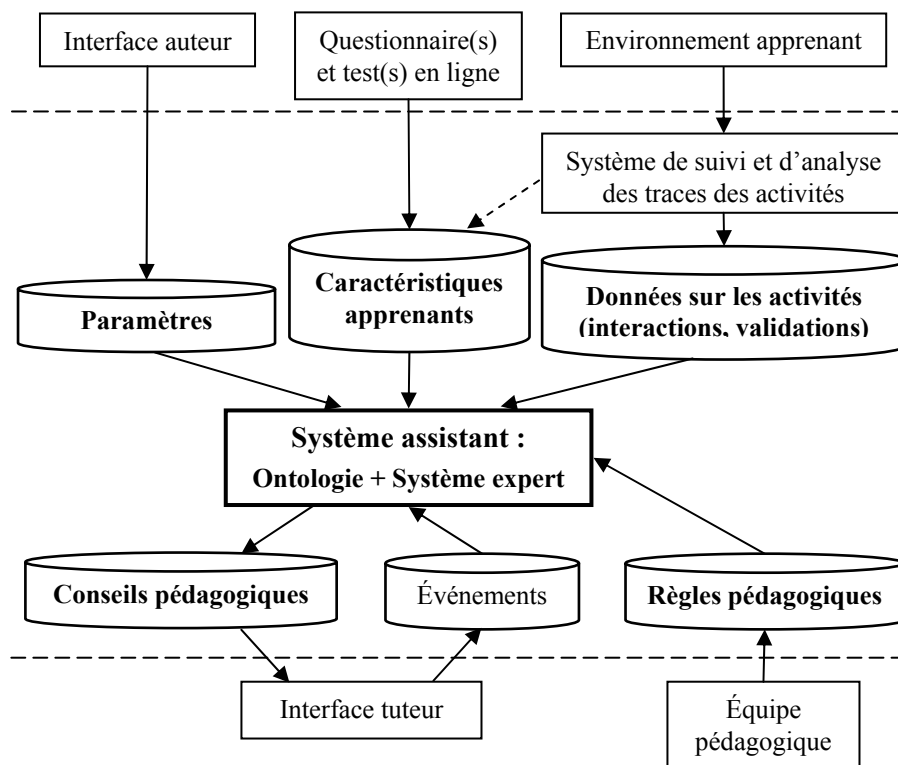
Interface auteur

Questionnaire(s) et test(s) en ligne

Environnement apprenant

Système de suivi et d'analyse des traces des activités

Paramètres

Caractéristiques apprenants

Données sur les activités (interactions, validations)

Système assistant : Ontologie + Système expert

Conseils pédagogiques

Événements

Règles pédagogiques

Interface tuteur

Équipe pédagogique